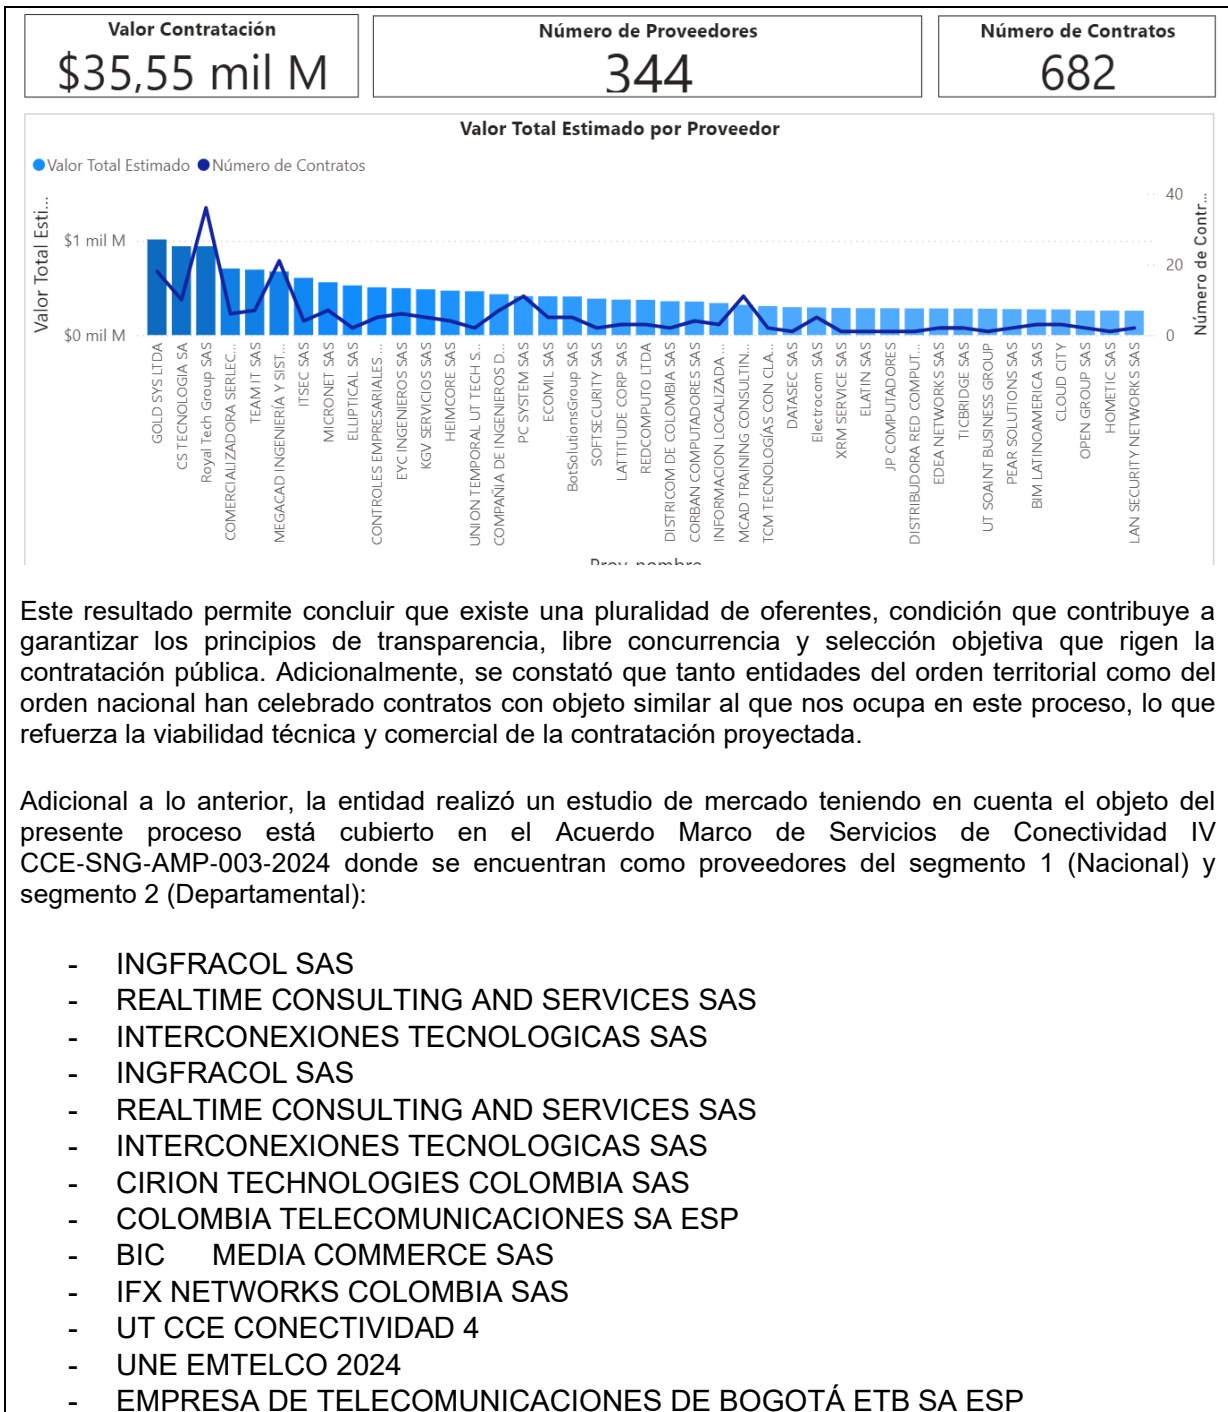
Valor Contratación
$35,55 mil M

Número de Proveedores
344

Número de Contratos
682

Valor Total Estimado por Proveedor

Valor Total Estimado  Número de Contratos

Valor Total Esti...

$1 mil M
$0 mil M

40
20
0

Número de Contr...

GOLD SYS LTDA
CS TECNOLOGIA SA
Royal Tech Group SAS
COMERCIALIZADORA SERLEC...
TEAM IT SAS
MEGACAD INGENIERÍA Y SIST...
ITSEC SAS
MICRONET SAS
ELLIPTICAL SAS
CONTROLES EMPRESARIALES ...
EYC INGENIEROS SAS
KGV SERVICIOS SAS
HEIMCORE SAS
UNION TEMPORAL UT TECH S...
COMPAÑIA DE INGENIEROS D...
PC SYSTEM SAS
ECOMIL SAS
BotSolutionsGroup SAS
SOFTSECURITY SAS
LATTITUDE CORP SAS
REDCOMPUTO LTDA
DISTRICOM DE COLOMBIA SAS
CORBAN COMPUTADORES SAS
INFORMACION LOCALIZADA ...
MCAD TRAINING CONSULTIN...
TCM TECNOLOGÍAS CON CLA...
DATASEC SAS
Electrocom SAS
XRM SERVICE SAS
ELATIN SAS
JP COMPUTADORES
DISTRIBUIDORA RED COMPUT...
EDEA NETWORKS SAS
TICBRIDGE SAS
UT SOAINT BUSINESS GROUP
PEAR SOLUTIONS SAS
BIM LATINOAMERICA SAS
CLOUD CITY
OPEN GROUP SAS
HOMETIC SAS
LAN SECURITY NETWORKS SAS

Prov_nombre

Este resultado permite concluir que existe una pluralidad de oferentes, condición que contribuye a garantizar los principios de transparencia, libre concurrencia y selección objetiva que rigen la contratación pública. Adicionalmente, se constató que tanto entidades del orden territorial como del orden nacional han celebrado contratos con objeto similar al que nos ocupa en este proceso, lo que refuerza la viabilidad técnica y comercial de la contratación proyectada.

Adicional a lo anterior, la entidad realizó un estudio de mercado teniendo en cuenta el objeto del presente proceso está cubierto en el Acuerdo Marco de Servicios de Conectividad IV CCE-SNG-AMP-003-2024 donde se encuentran como proveedores del segmento 1 (Nacional) y segmento 2 (Departamental):

- INGFRACOL SAS
- REALTIME CONSULTING AND SERVICES SAS
- INTERCONEXIONES TECNOLOGICAS SAS
- INGFRACOL SAS
- REALTIME CONSULTING AND SERVICES SAS
- INTERCONEXIONES TECNOLOGICAS SAS
- CIRION TECHNOLOGIES COLOMBIA SAS
- COLOMBIA TELECOMUNICACIONES SA ESP
- BIC MEDIA COMMERCE SAS
- IFX NETWORKS COLOMBIA SAS
- UT CCE CONECTIVIDAD 4
- UNE EMTELCO 2024
- EMPRESA DE TELECOMUNICACIONES DE BOGOTÁ ETB SA ESP